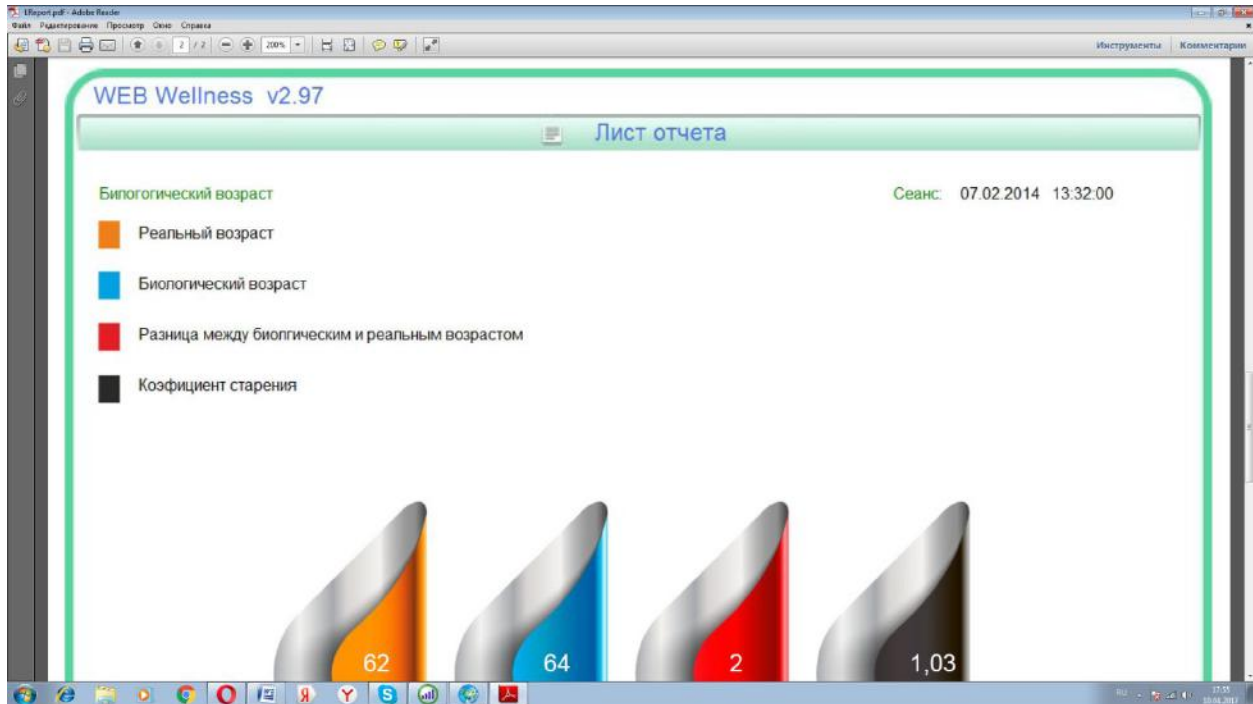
LReport.pdf - Adobe Reader
Файл Редактирование Просмотр Окно Справка
2 / 2 200%
Инструменты Комментарии

WEB Wellness v2.97

Лист отчета

Билогогический возраст

Сеанс: 07.02.2014 13:32:00

Реальный возраст

Биологический возраст

Разница между биолгическим и реальным возрастом

Коэфициент старения

62

64

2

1,03

RU 17:55 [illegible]